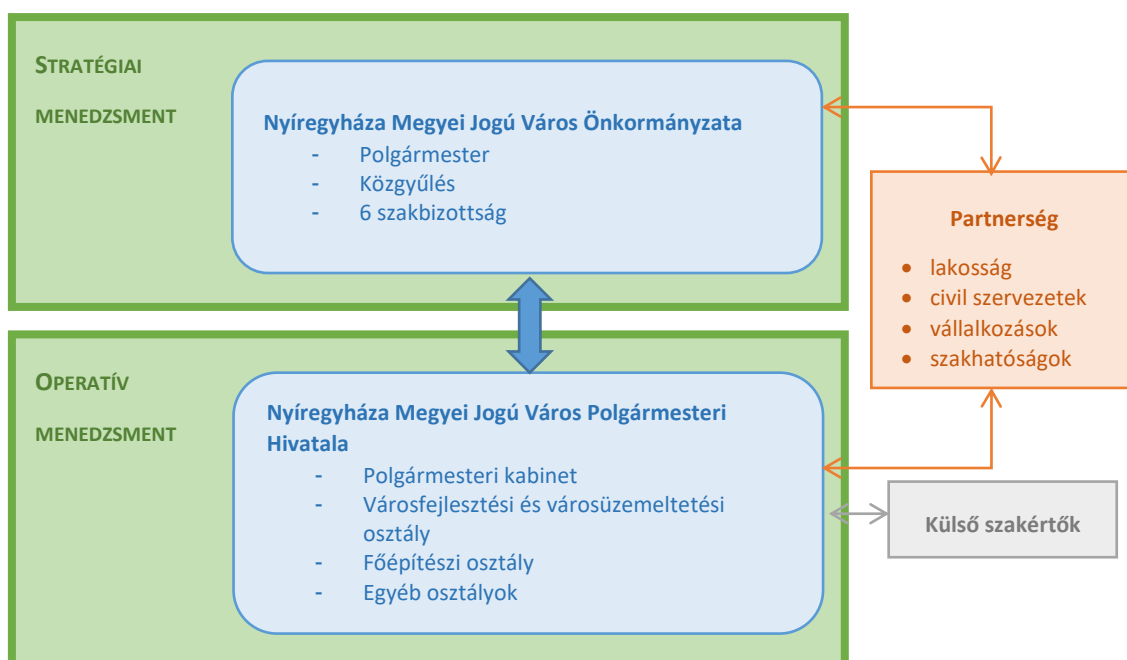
STRATÉGIAI MENEDZSMENT

Nyíregyháza Megyei Jogú Város Önkormányzata
- Polgármester
- Közgyűlés
- 6 szakbizottság

Partnerség
- lakosság
- civil szervezetek
- vállalkozások
- szakhatóságok

OPERATÍV MENEDZSMENT

Nyíregyháza Megyei Jogú Város Polgármesteri Hivatala
- Polgármesteri kabinet
- Városfejlesztési és városüzemeltetési osztály
- Főépítészi osztály
- Egyéb osztályok

Külső szakértők